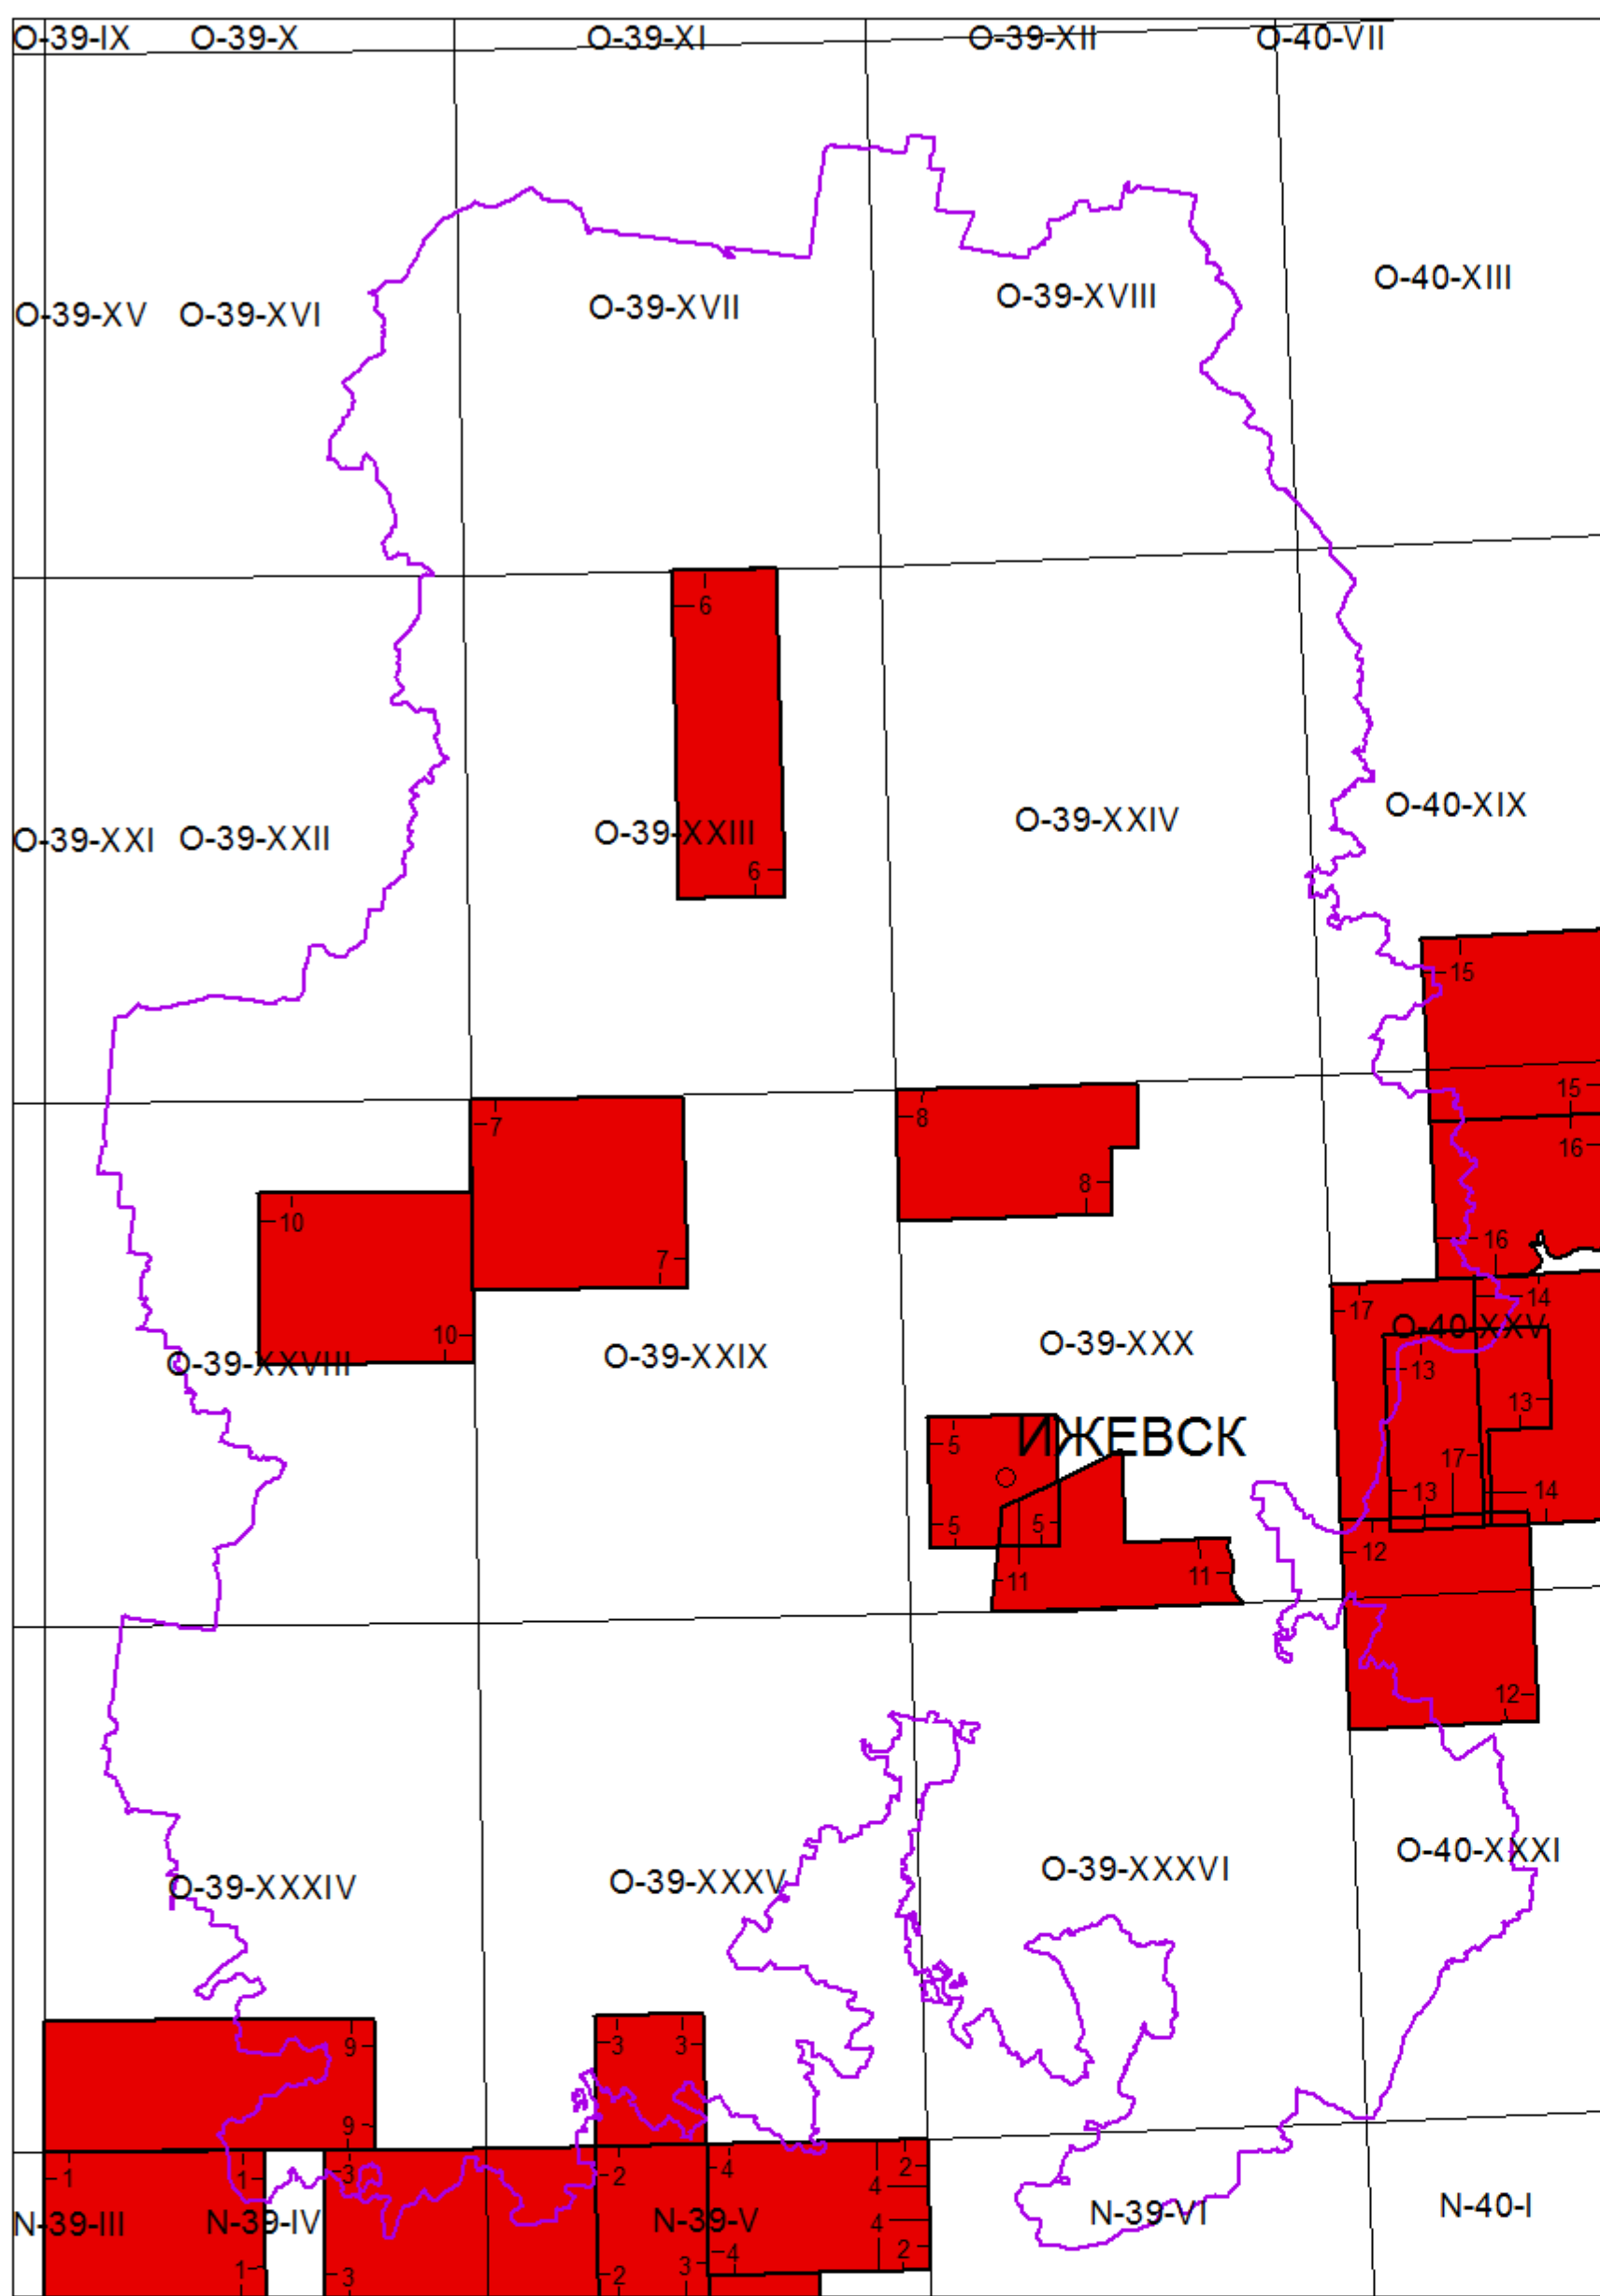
O-39-IX O-39-X O-39-XI O-39-XII O-40-VII

O-39-XV O-39-XVI O-39-XVII O-39-XVIII O-40-XIII

6

O-39-XXI O-39-XXII O-39-XXIII O-39-XXIV O-40-XIX

6

15

15

16

7 8

10

8

16

7

14

17

10

O-40-XXV

O-39-XXVIII O-39-XXIX O-39-XXX

13

13

ИЖЕВСК

5

17

5

5

13

14

12

11

11

12

O-39-XXXIV O-39-XXXV O-39-XXXVI O-40-XXXI

9

3 3

9

1 1 3 2 4 2

4

N-39-III N-39-IV N-39-V N-39-VI N-40-I

4 2

1 3 2 3 4